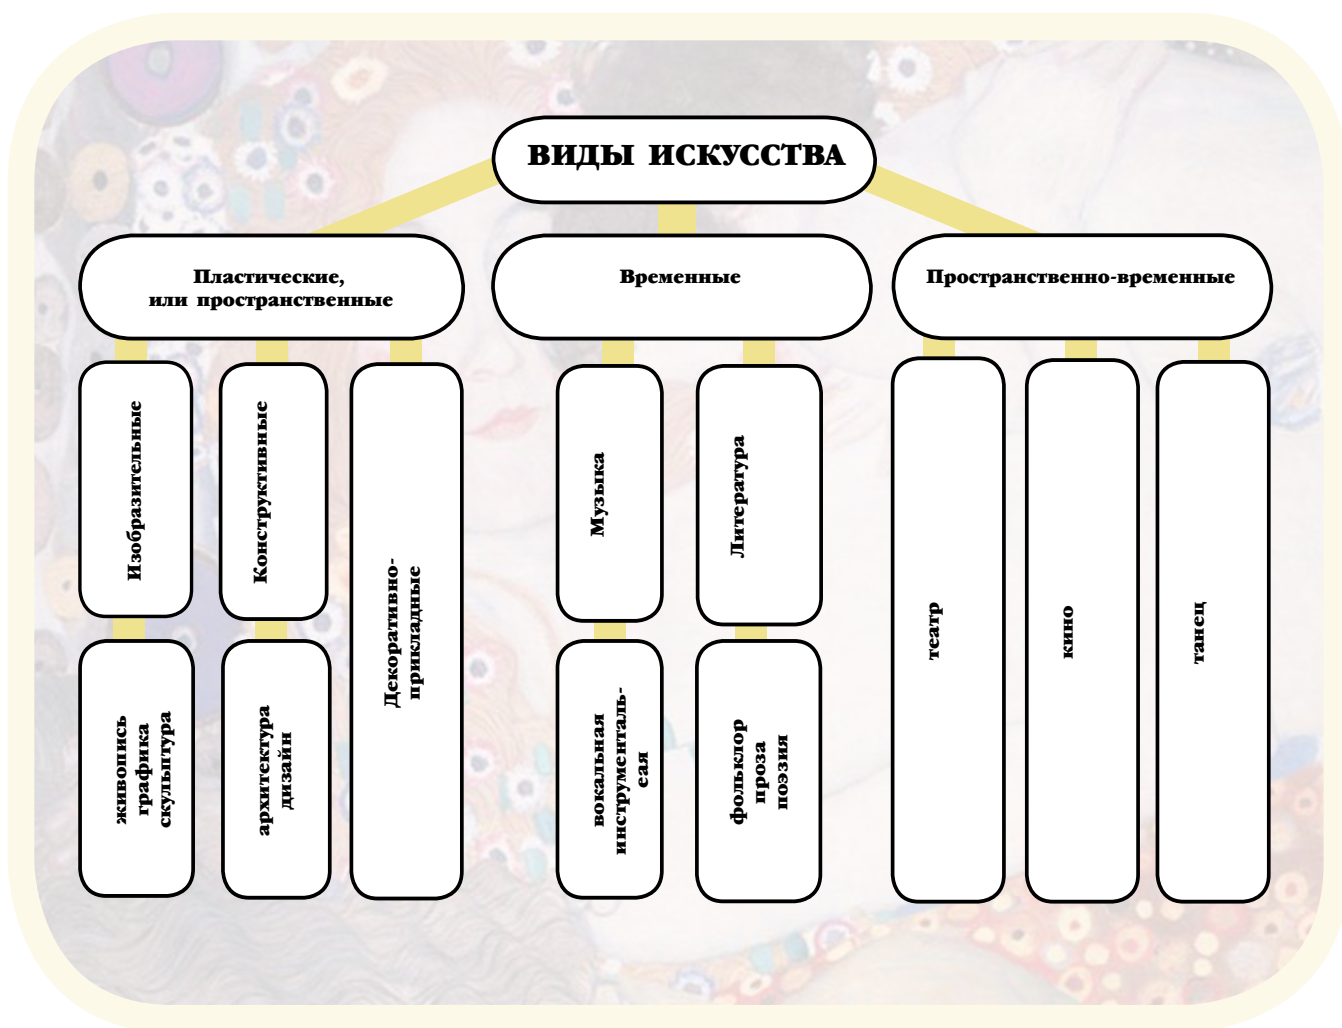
ВИДЫ ИСКУССТВА

Пластические, или пространственные

Временные

Пространственно-временные

Изобразительные

живопись графика скульптура

Конструктивные

архитектура дизайн

Декоративно-прикладные

Музыка

вокальная инструментальная

Литература

фольклор проза поэзия

театр

кино

танец